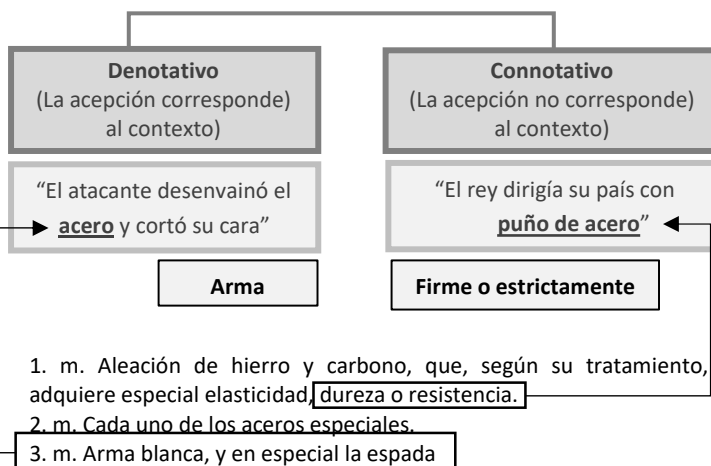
**Denotativo**
(La acepción corresponde) al contexto)

**Connotativo**
(La acepción no corresponde) al contexto)

"El atacante desenvainó el **acero** y cortó su cara"

"El rey dirigía su país con **puño de acero**"

**Arma**

**Firme o estrictamente**

1. m. Aleación de hierro y carbono, que, según su tratamiento, adquiere especial elasticidad, dureza o resistencia.
2. m. Cada uno de los aceros especiales.
3. m. Arma blanca, y en especial la espada